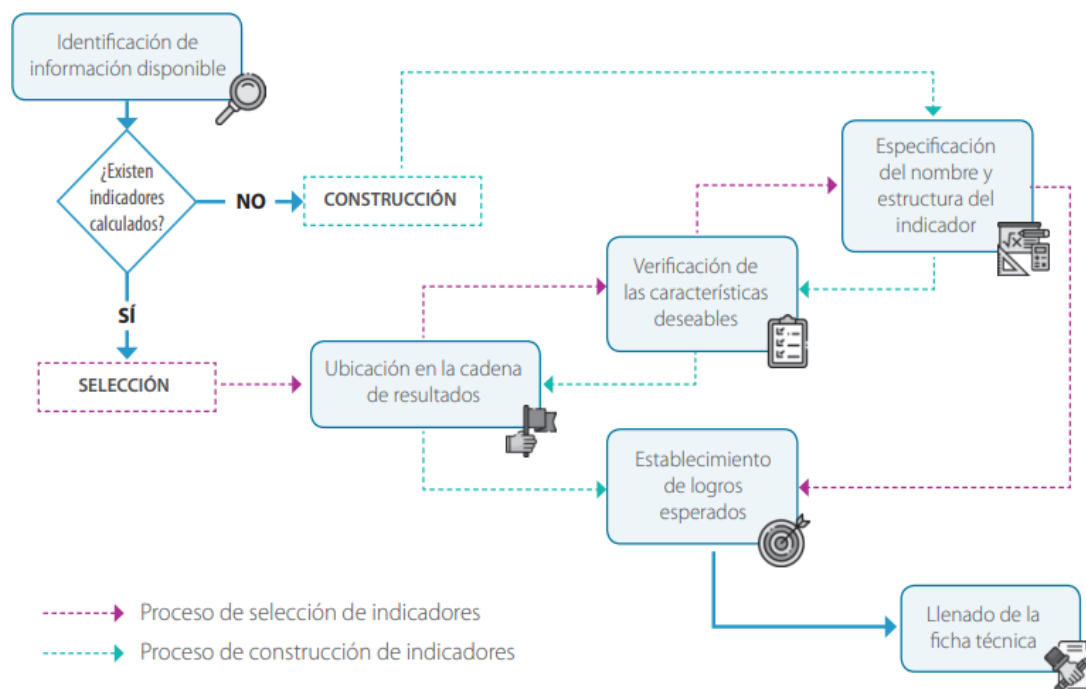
Identificación de información disponible

¿Existen indicadores calculados?

NO

CONSTRUCCIÓN

SÍ

SELECCIÓN

Especificación del nombre y estructura del indicador

Verificación de las características deseables

Ubicación en la cadena de resultados

Establecimiento de logros esperados

Llenado de la ficha técnica

Proceso de selección de indicadores

Proceso de construcción de indicadores